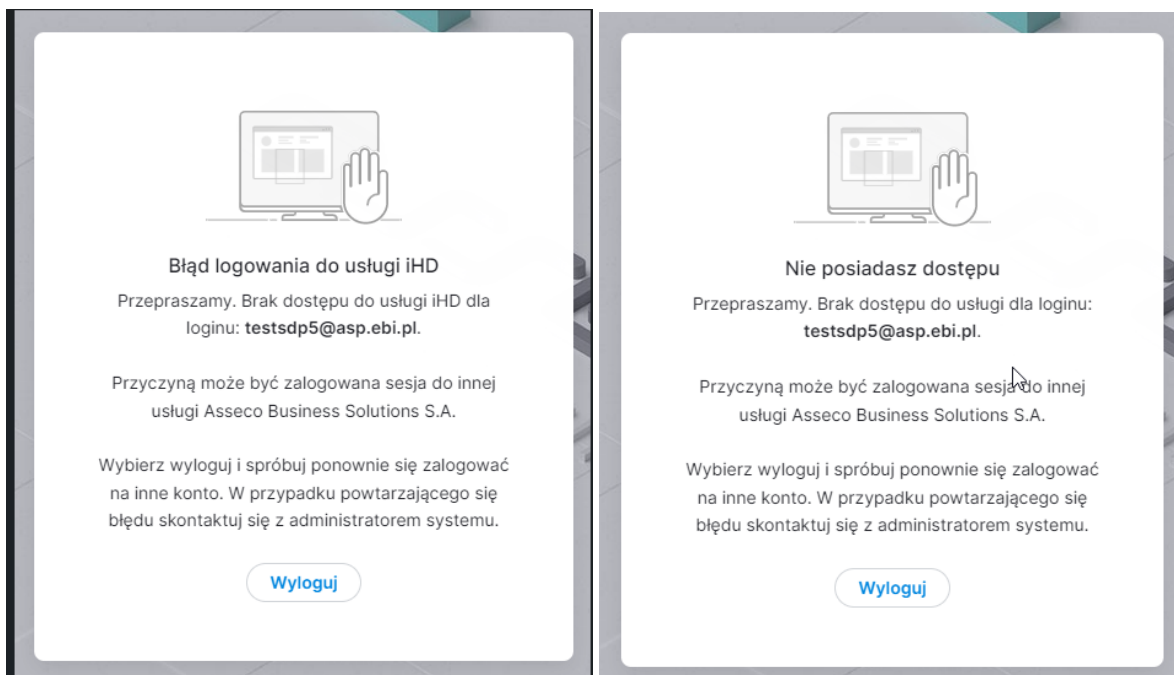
Błąd logowania do usługi iHD

Przepraszamy. Brak dostępu do usługi iHD dla loginu: **testsdp5@asp.ebi.pl**.

Przyczyną może być zalogowana sesja do innej usługi Asseco Business Solutions S.A.

Wybierz wyloguj i spróbuj ponownie się zalogować na inne konto. W przypadku powtarzającego się błędu skontaktuj się z administratorem systemu.

Wyloguj

Nie posiadasz dostępu

Przepraszamy. Brak dostępu do usługi dla loginu: **testsdp5@asp.ebi.pl**.

Przyczyną może być zalogowana sesja do innej usługi Asseco Business Solutions S.A.

Wybierz wyloguj i spróbuj ponownie się zalogować na inne konto. W przypadku powtarzającego się błędu skontaktuj się z administratorem systemu.

Wyloguj